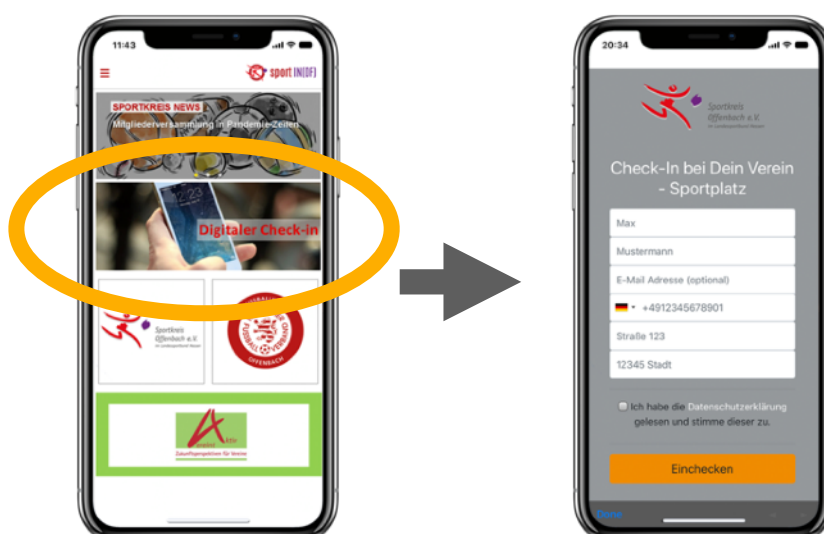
11:43

sport IN|OF|

SPORTKREIS NEWS
Mitgliederversammlung in Pandemie-Zeiten

Digitaler Check-in

Sportkreis Offenbach e.V.

OFFENBACH

Aktiv
Zukunftsperspektiven für Vereine

20:34

Sportkreis Offenbach e.V.

Check-In bei Dein Verein - Sportplatz

Max

Mustermann

E-Mail Adresse (optional)

+4912345678901

Straße 123

12345 Stadt

Ich habe die Datenschutzerklärung gelesen und stimme dieser zu.

Einchecken

Done